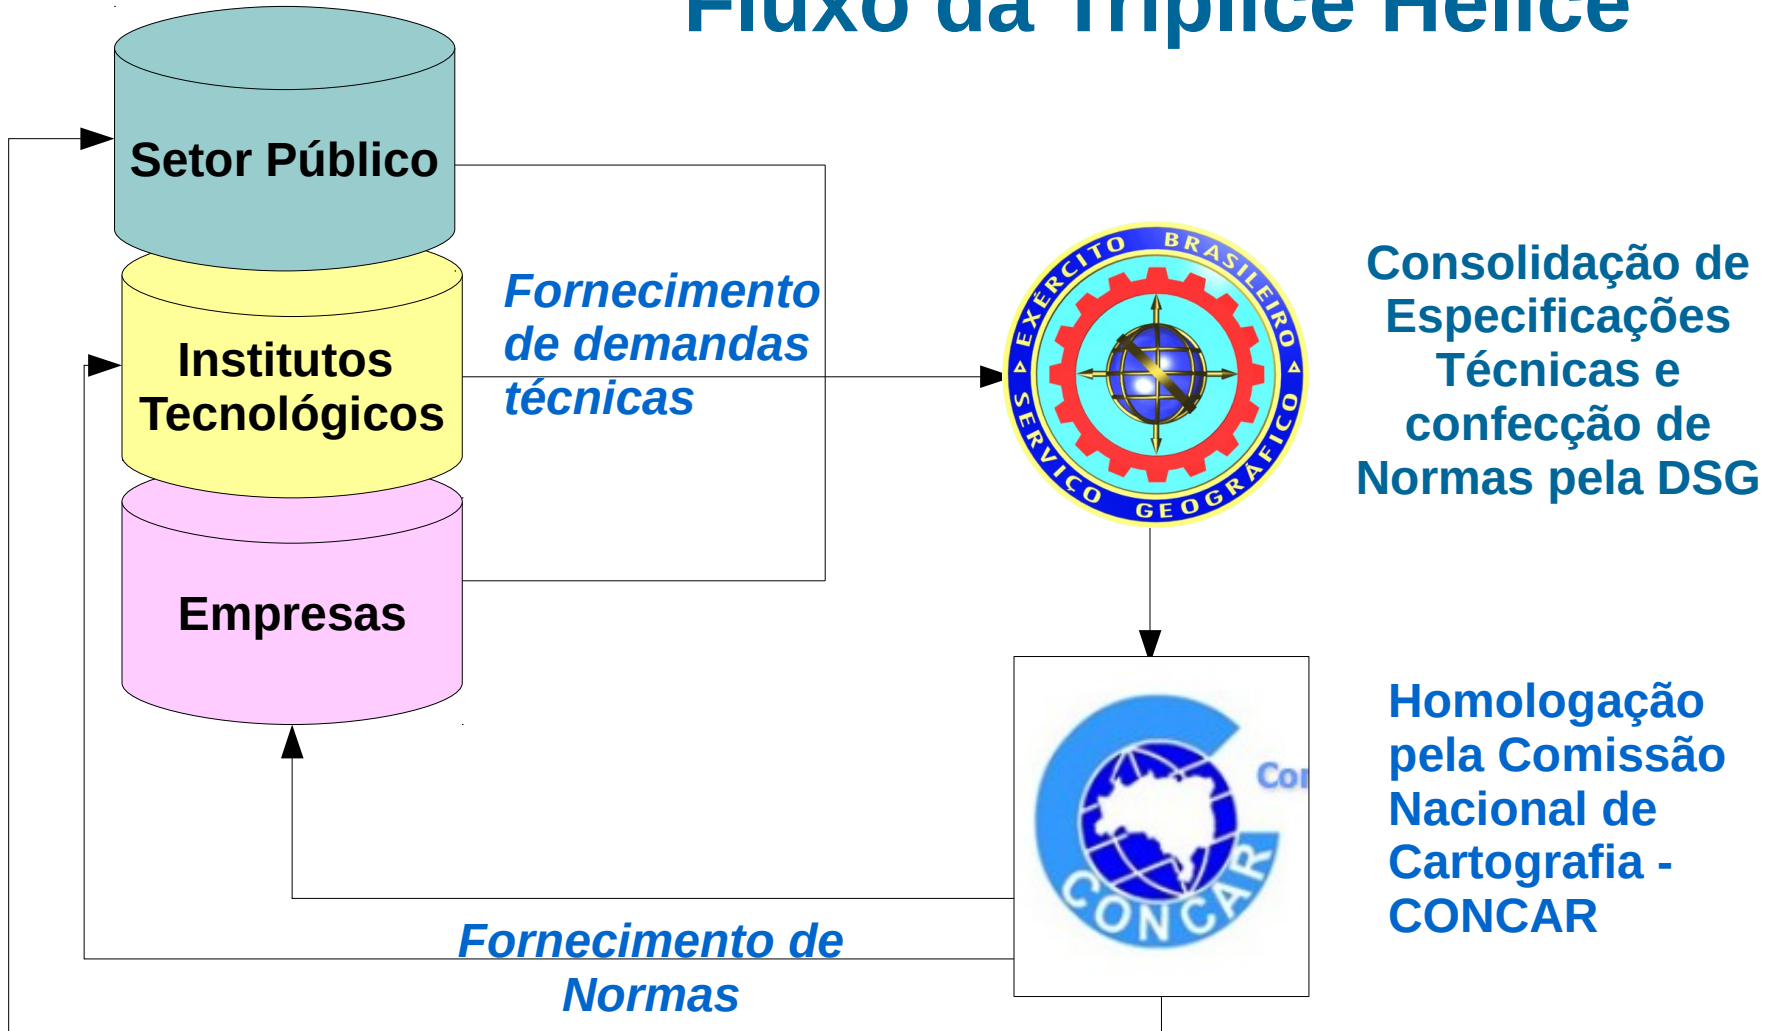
Fluxo da Tríplice Hélice

Setor Público

Institutos Tecnológicos

Empresas

Fornecimento de demandas técnicas

EXÉRCITO BRASILEIRO
SERVIÇO GEOGRÁFICO

Consolidação de Especificações Técnicas e confecção de Normas pela DSG

CONCAR
Co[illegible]

Homologação pela Comissão Nacional de Cartografia - CONCAR

Fornecimento de Normas